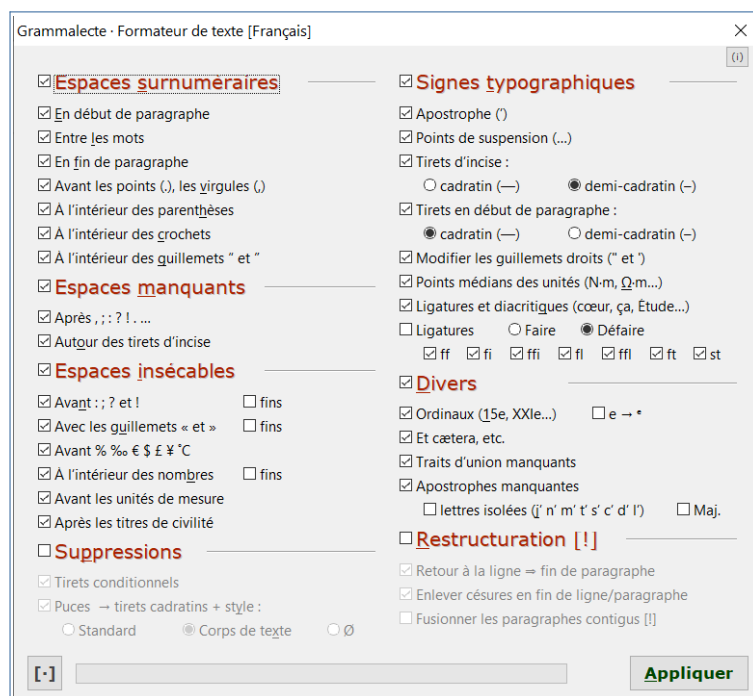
Grammalecte · Formateur de texte [Français]

(i)

☑ Espaces surnuméraires
☑ En début de paragraphe
☑ Entre les mots
☑ En fin de paragraphe
☑ Avant les points (.), les virgules (,)
☑ À l'intérieur des parenthèses
☑ À l'intérieur des crochets
☑ À l'intérieur des guillemets " et "

☑ Espaces manquants
☑ Après , ; : ? ! . …
☑ Autour des tirets d'incise

☑ Espaces insécables
☑ Avant : ; ? et ! ☐ fins
☑ Avec les guillemets « et » ☐ fins
☑ Avant % ‰ € $ £ ¥ °C
☑ À l'intérieur des nombres ☐ fins
☑ Avant les unités de mesure
☑ Après les titres de civilité

☐ Suppressions
☑ Tirets conditionnels
☑ Puces → tirets cadratins + style :
○ Standard ◉ Corps de texte ○ Ø

☑ Signes typographiques
☑ Apostrophe (')
☑ Points de suspension (…)
☑ Tirets d'incise :
○ cadratin (—) ◉ demi-cadratin (–)
☑ Tirets en début de paragraphe :
◉ cadratin (—) ○ demi-cadratin (–)
☑ Modifier les guillemets droits (" et ')
☑ Points médians des unités (N·m, Ω·m…)
☑ Ligatures et diacritiques (cœur, ça, Étude…)
☐ Ligatures ○ Faire ◉ Défaire
☑ ff ☑ fi ☑ ffi ☑ fl ☑ ffl ☑ ft ☑ st

☑ Divers
☑ Ordinaux (15e, XXIe…) ☐ e → ᵉ
☑ Et cætera, etc.
☑ Traits d'union manquants
☑ Apostrophes manquantes
☐ lettres isolées (j' n' m' t' s' c' d' l') ☐ Maj.

☐ Restructuration [!]
☑ Retour à la ligne ⇒ fin de paragraphe
☑ Enlever césures en fin de ligne/paragraphe
☐ Fusionner les paragraphes contigus [!]

[·]
Appliquer